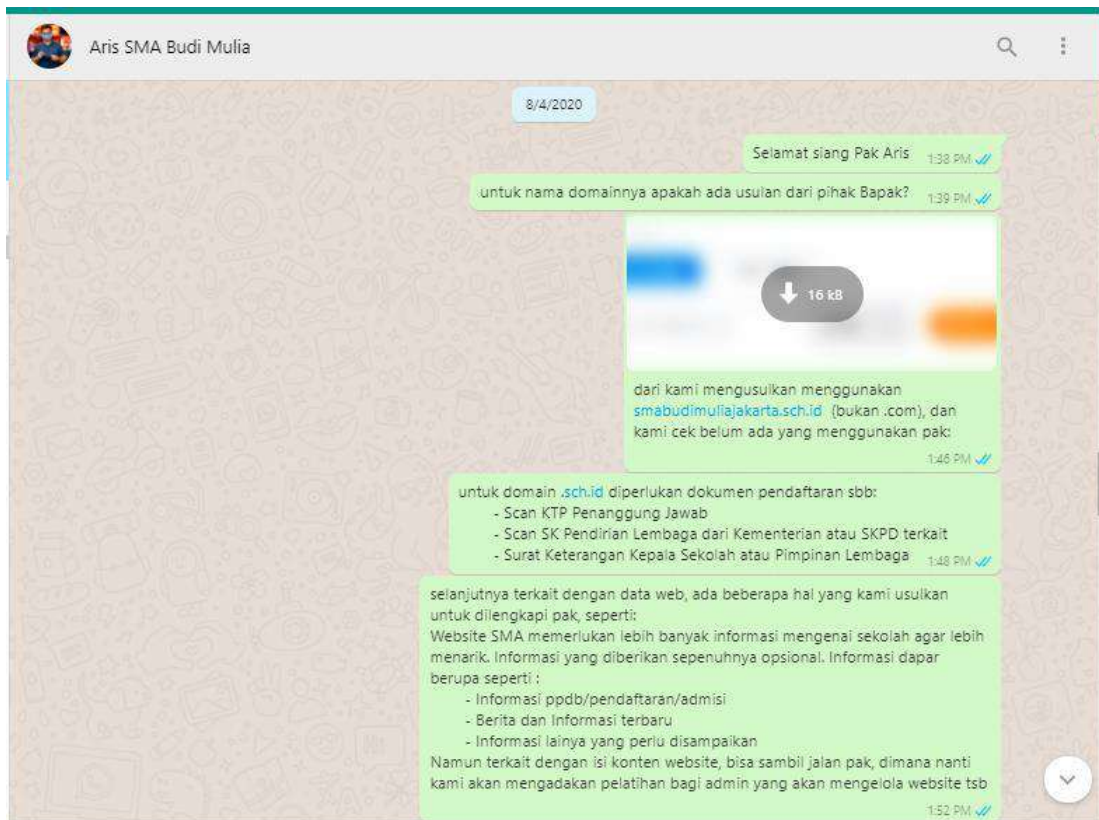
Aris SMA Budi Mulia

8/4/2020

Selamat siang Pak Aris 1:38 PM

untuk nama domainnya apakah ada usulan dari pihak Bapak? 1:39 PM

16 kB

dari kami mengusulkan menggunakan smabudimuliajakarta.sch.id (bukan .com), dan kami cek belum ada yang menggunakan pak: 1:46 PM

untuk domain .sch.id diperlukan dokumen pendaftaran sbb:
- Scan KTP Penanggung Jawab
- Scan SK Pendirian Lembaga dari Kementerian atau SKPD terkait
- Surat Keterangan Kepala Sekolah atau Pimpinan Lembaga 1:48 PM

selanjutnya terkait dengan data web, ada beberapa hal yang kami usulkan untuk dilengkapi pak, seperti:
Website SMA memerlukan lebih banyak informasi mengenai sekolah agar lebih menarik. Informasi yang diberikan sepenuhnya opsional. Informasi dapar berupa seperti :
- Informasi ppdb/pendaftaran/admisi
- Berita dan Informasi terbaru
- Informasi lainya yang perlu disampaikan
Namun terkait dengan isi konten website, bisa sambil jalan pak, dimana nanti kami akan mengadakan pelatihan bagi admin yang akan mengelola website tsb
1:52 PM